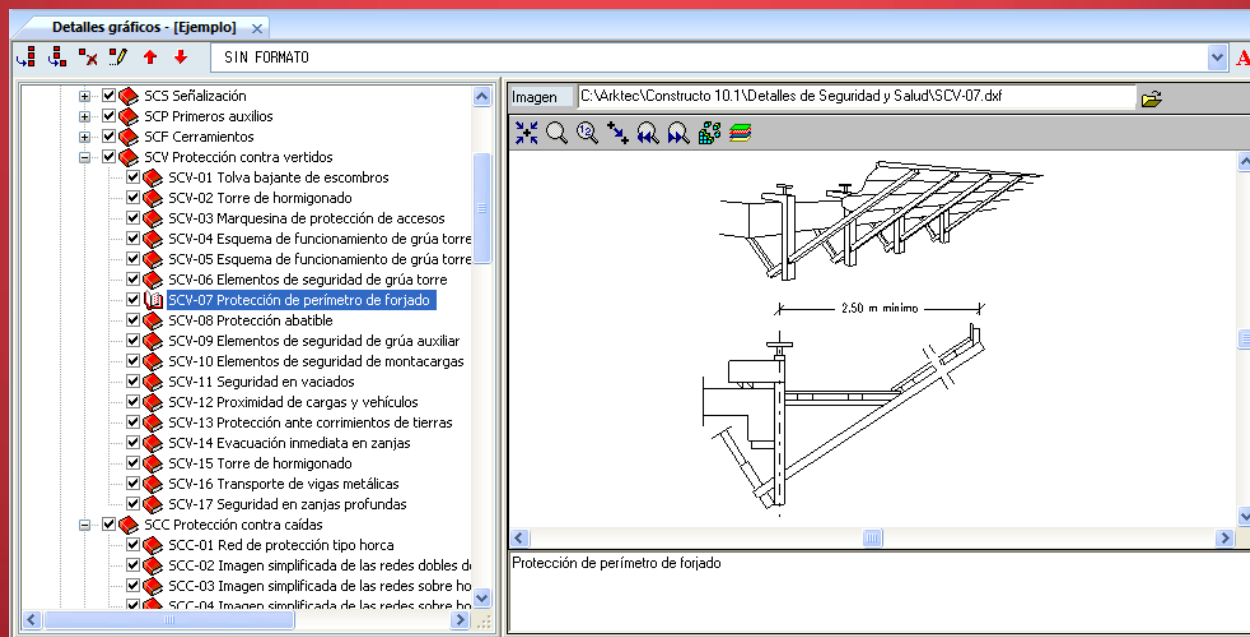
Detalles gráficos - [Ejemplo]

SIN FORMATO

A

SCS Señalización
SCP Primeros auxilios
SCF Cerramientos
SCV Protección contra vertidos
SCV-01 Tolva bajante de escombros
SCV-02 Torre de hormigonado
SCV-03 Marquesina de protección de accesos
SCV-04 Esquema de funcionamiento de grúa torre
SCV-05 Esquema de funcionamiento de grúa torre
SCV-06 Elementos de seguridad de grúa torre
SCV-07 Protección de perímetro de forjado
SCV-08 Protección abatible
SCV-09 Elementos de seguridad de grúa auxiliar
SCV-10 Elementos de seguridad de montacargas
SCV-11 Seguridad en vaciados
SCV-12 Proximidad de cargas y vehículos
SCV-13 Protección ante corrimientos de tierras
SCV-14 Evacuación inmediata en zanjas
SCV-15 Torre de hormigonado
SCV-16 Transporte de vigas metálicas
SCV-17 Seguridad en zanjas profundas
SCC Protección contra caídas
SCC-01 Red de protección tipo horca
SCC-02 Imagen simplificada de las redes dobles d
SCC-03 Imagen simplificada de las redes sobre ho
SCC-04 Imagen simplificada de las redes sobre ho

Imagen
C:\Arktec\Constructo 10.1\Detalles de Seguridad y Salud\SCV-07.dxf

2.50 m mínimo

Protección de perímetro de forjado